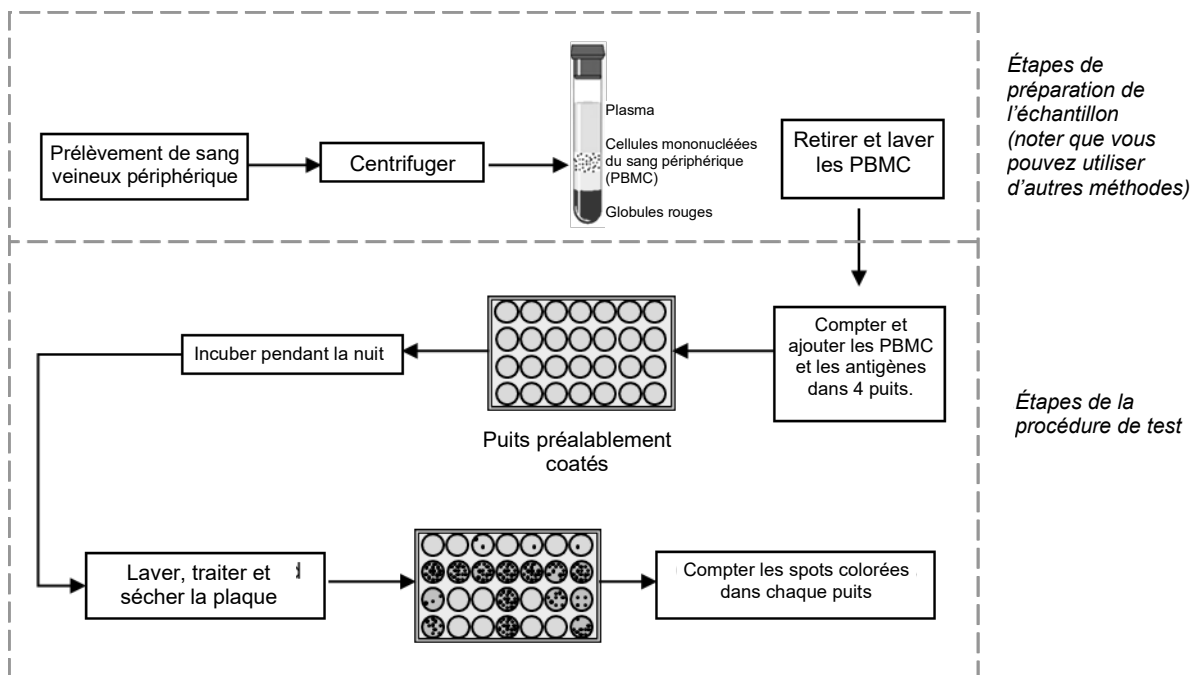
Étapes de préparation de l'échantillon (noter que vous pouvez utiliser d'autres méthodes)

Prélèvement de sang veineux périphérique

Centrifuger

Plasma

Cellules mononucléées du sang périphérique (PBMC)

Globules rouges

Retirer et laver les PBMC

Compter et ajouter les PBMC et les antigènes dans 4 puits.

Incuber pendant la nuit

Puits préalablement coatés

Étapes de la procédure de test

Laver, traiter et sécher la plaque

Compter les spots colorées dans chaque puits